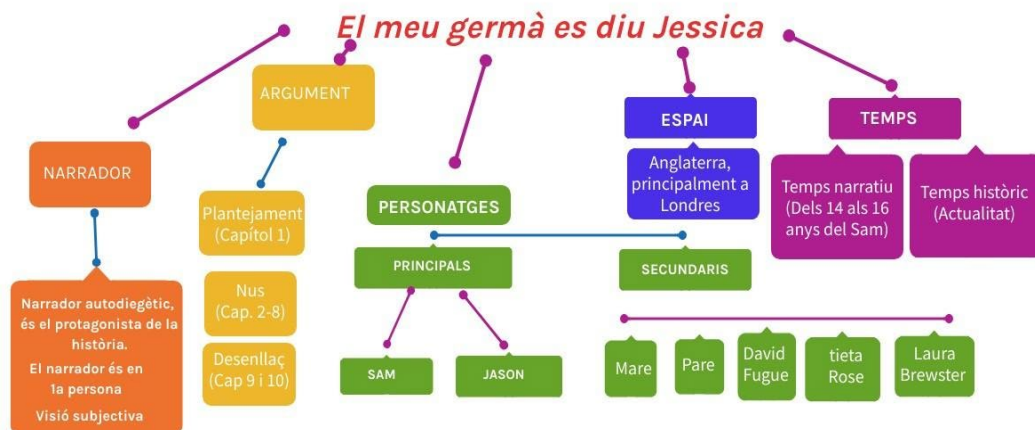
El meu germà es diu Jessica

NARRADOR

Narrador autodiegètic, és el protagonista de la història.
El narrador és en 1a persona
Visió subjectiva

ARGUMENT

Plantejament (Capítol 1)

Nus (Cap. 2-8)

Desenllaç (Cap 9 i 10)

PERSONATGES

PRINCIPALS

SAM

JASON

SECUNDARIS

Mare

Pare

David Fugue

tieta Rose

Laura Brewster

ESPAI

Anglaterra, principalment a Londres

TEMPS

Temps narratiu (Dels 14 als 16 anys del Sam)

Temps històric (Actualitat)